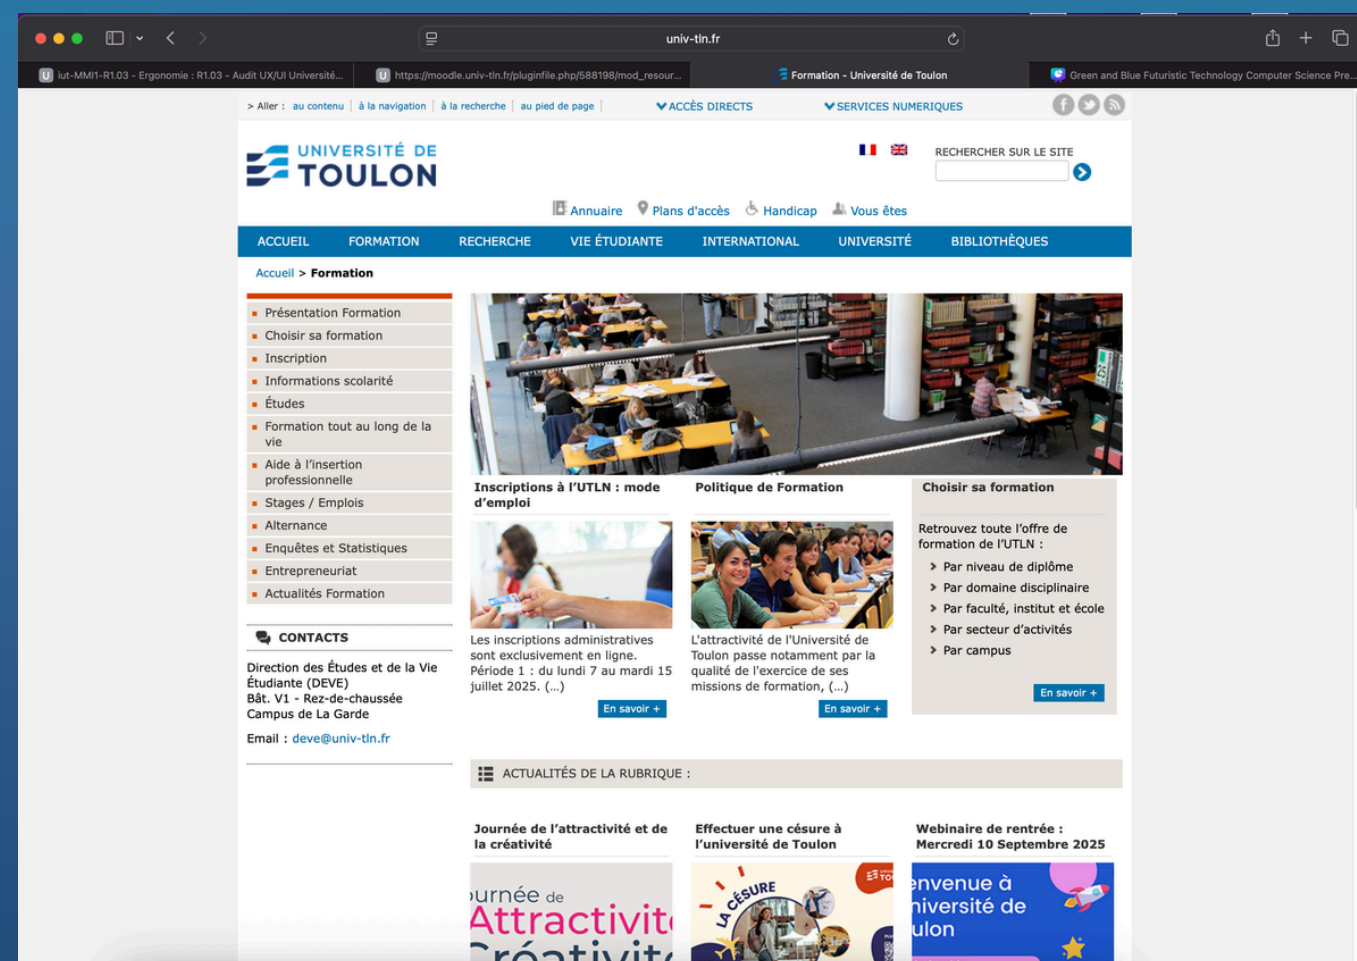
univ-tln.fr

iut-MMI1-R1.03 - Ergonomie : R1.03 - Audit UX/UI Université...

https://moodle.univ-tln.fr/pluginfile.php/588198/mod_resour...

Formation - Université de Toulon

Green and Blue Futuristic Technology Computer Science Pre...

> Aller : au contenu | à la navigation | à la recherche | au pied de page

ACCÈS DIRECTS

SERVICES NUMERIQUES

UNIVERSITÉ DE TOULON

RECHERCHER SUR LE SITE

Annuaire Plans d'accès Handicap Vous êtes

ACCUEIL FORMATION RECHERCHE VIE ÉTUDIANTE INTERNATIONAL UNIVERSITÉ BIBLIOTHÈQUES

Accueil > Formation

- Présentation Formation
- Choisir sa formation
- Inscription
- Informations scolarité
- Études
- Formation tout au long de la vie
- Aide à l'insertion professionnelle
- Stages / Emplois
- Alternance
- Enquêtes et Statistiques
- Entrepreneuriat
- Actualités Formation

CONTACTS

Direction des Études et de la Vie Étudiante (DEVE)
Bât. V1 - Rez-de-chaussée
Campus de La Garde

Email : deve@univ-tln.fr

Inscriptions à l'UTLN : mode d'emploi

Les inscriptions administratives sont exclusivement en ligne. Période 1 : du lundi 7 au mardi 15 juillet 2025. (...)

En savoir +

Politique de Formation

L'attractivité de l'Université de Toulon passe notamment par la qualité de l'exercice de ses missions de formation, (...)

En savoir +

Choisir sa formation

Retrouvez toute l'offre de formation de l'UTLN :

- Par niveau de diplôme
- Par domaine disciplinaire
- Par faculté, institut et école
- Par secteur d'activités
- Par campus

En savoir +

ACTUALITÉS DE LA RUBRIQUE :

Journée de l'attractivité et de la créativité

urnée de Attractivit Créativit

Effectuer une césure à l'université de Toulon

LA CÉSURE

Webinaire de rentrée : Mercredi 10 Septembre 2025

envenue à niversité de ulon